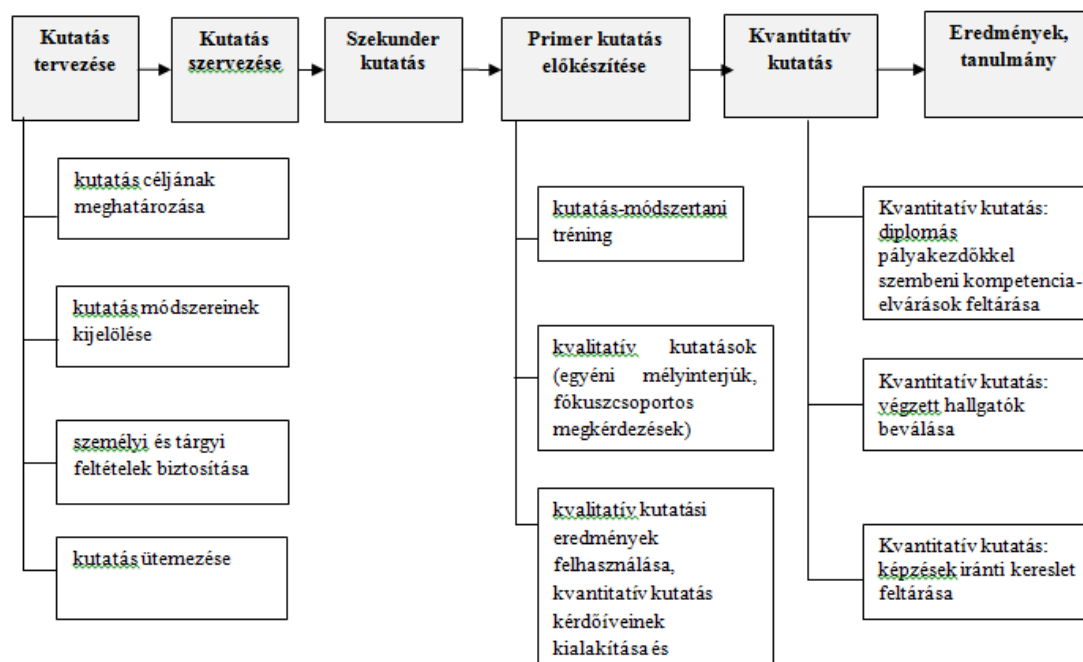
Kutatás tervezése

Kutatás szervezése

Szekunder kutatás

Primer kutatás előkészítése

Kvantitatív kutatás

Eredmények, tanulmány

kutatás céljának meghatározása

kutatás módszereinek kijelölése

személyi és tárgyi feltételek biztosítása

kutatás ütemezése

kutatás-módszertani tréning

kvalitatív kutatások (egyéni mélyinterjúk, fókuszcsoportos megkérdezések)

kvalitatív kutatási eredmények felhasználása, kvantitatív kutatás kérdőíveinek kialakítása és

Kvantitatív kutatás: diplomás pályakezdőkkel szembeni kompetencia-elvárások feltárása

Kvantitatív kutatás: végzett hallgatók beválása

Kvantitatív kutatás: képzések iránti kereslet feltárása